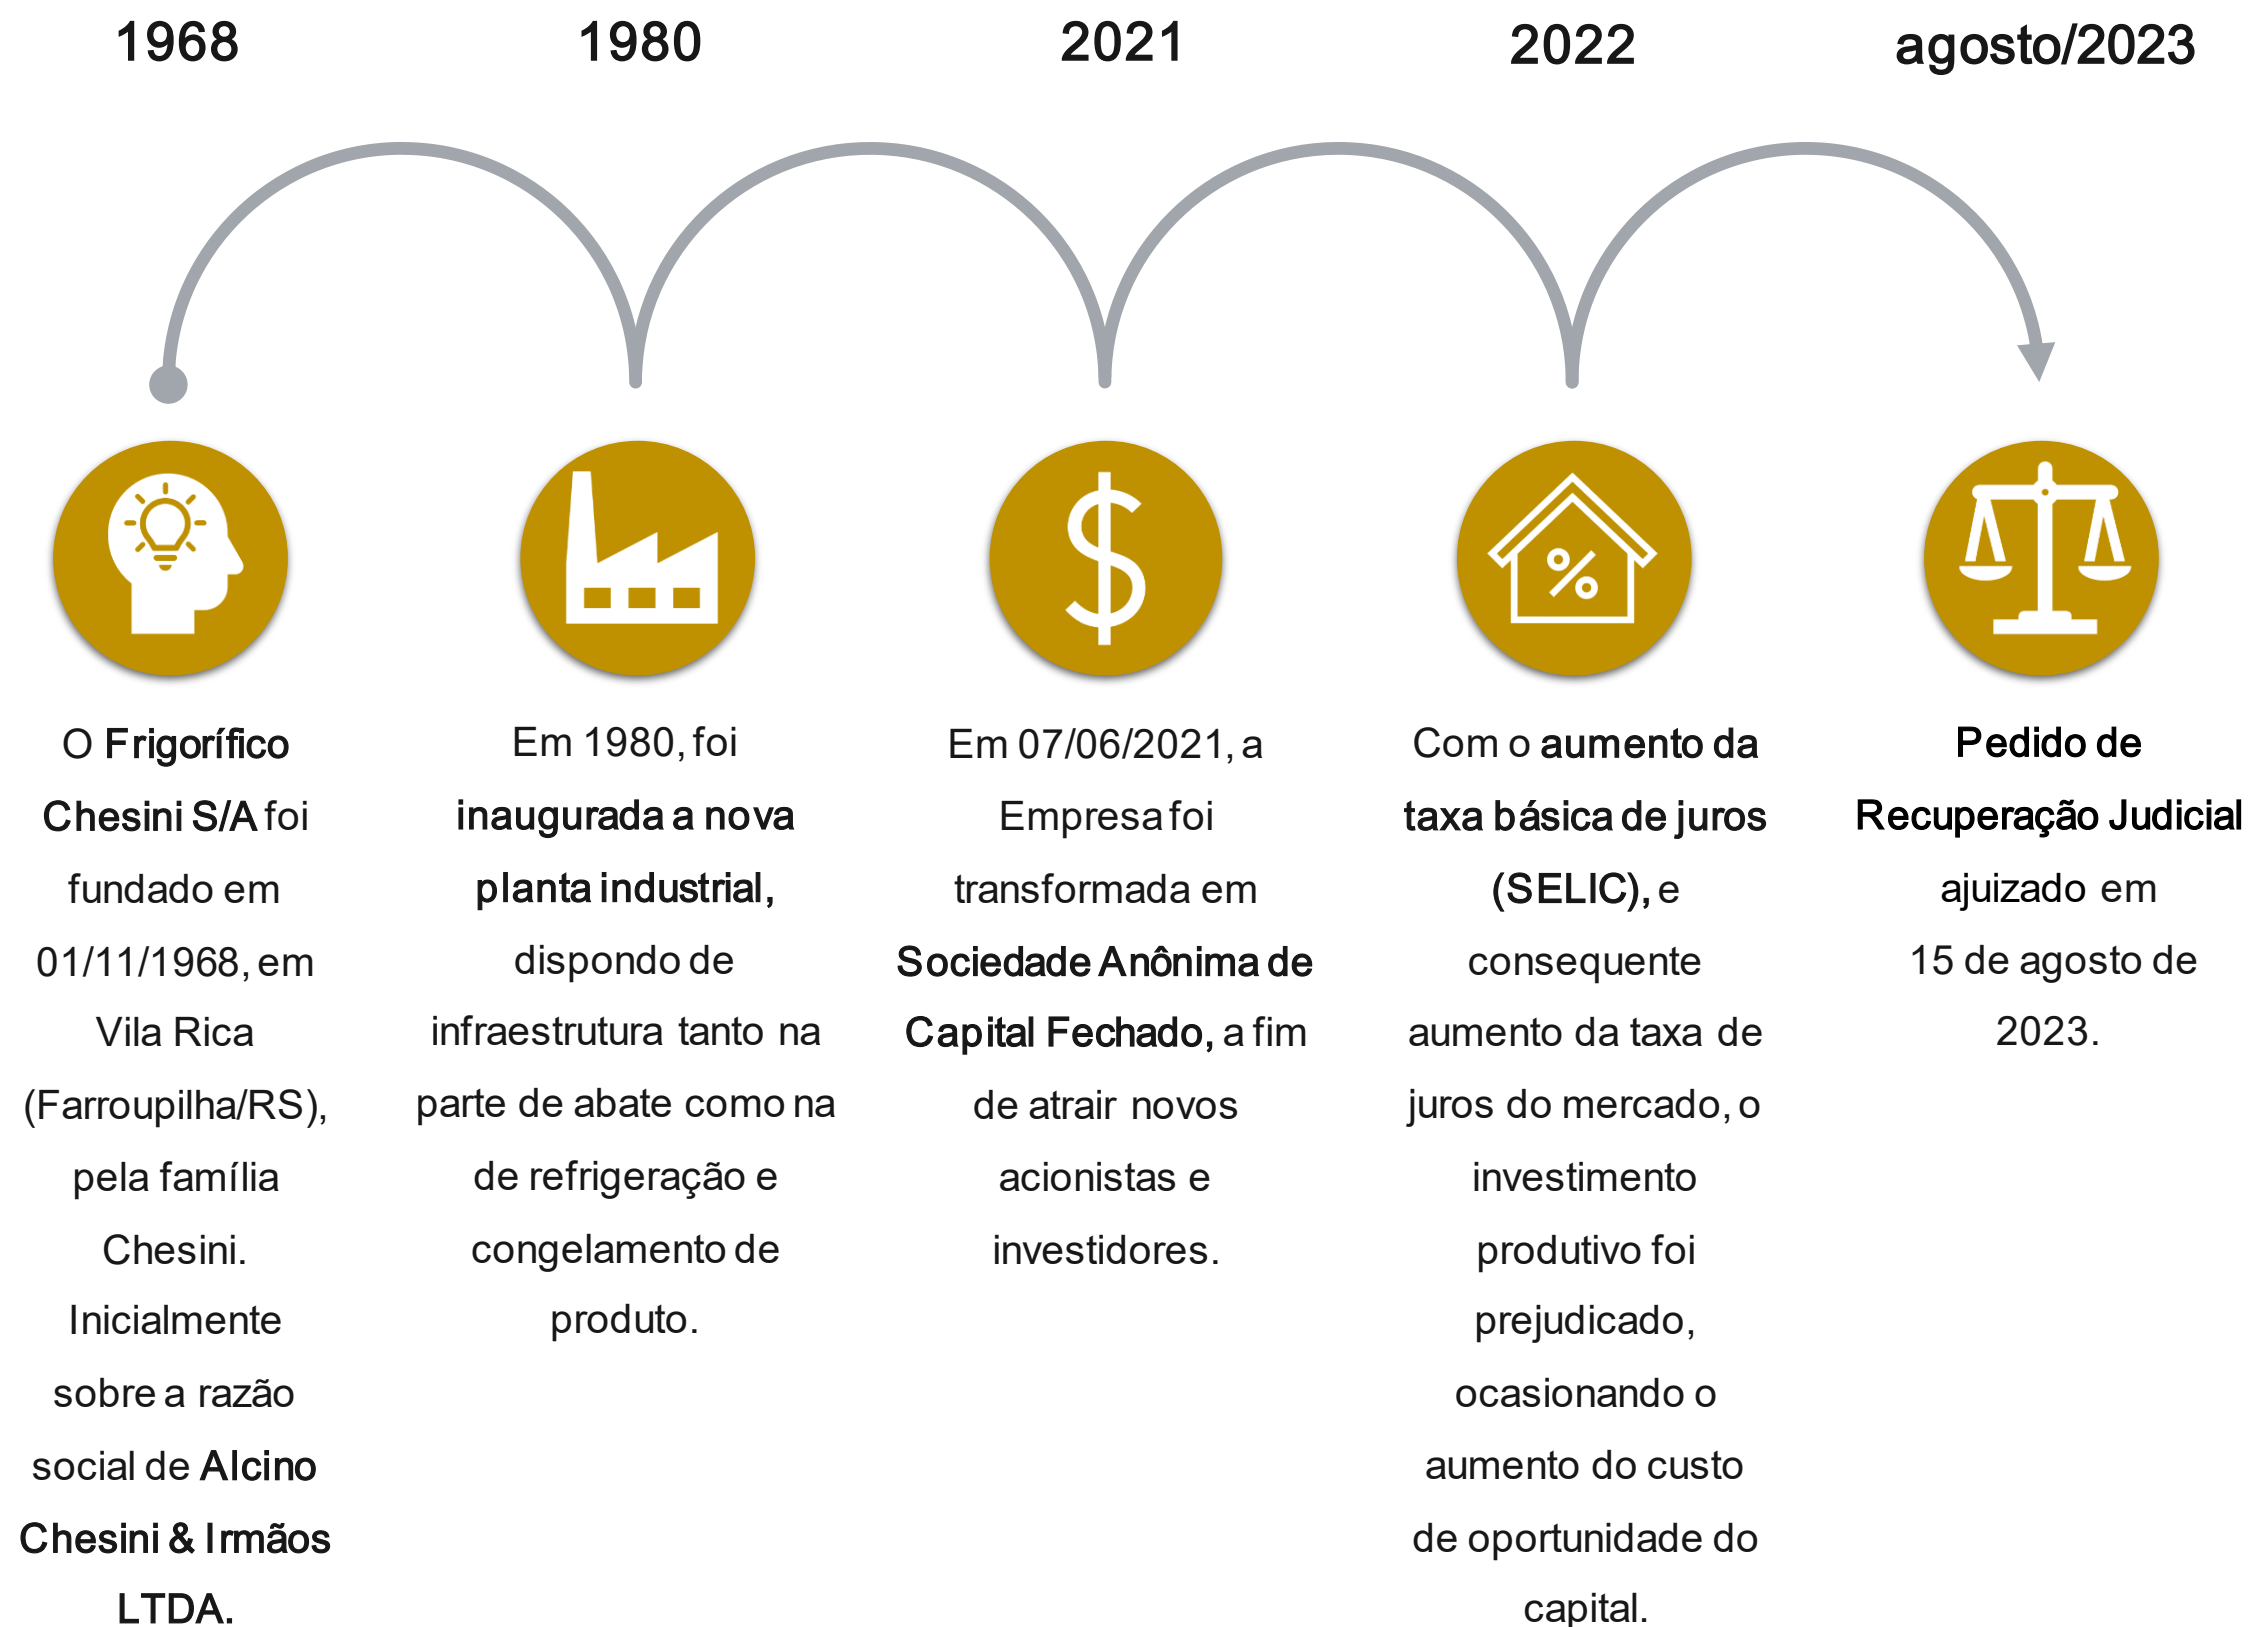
1968

O Frigorífico Chesini S/A foi fundado em 01/11/1968, em Vila Rica (Farroupilha/RS), pela família Chesini. Inicialmente sobre a razão social de Alcino Chesini & Irmãos LTDA.

1980

Em 1980, foi inaugurada a nova planta industrial, dispondo de infraestrutura tanto na parte de abate como na de refrigeração e congelamento de produto.

2021

Em 07/06/2021, a Empresa foi transformada em Sociedade Anônima de Capital Fechado, a fim de atrair novos acionistas e investidores.

2022

Com o aumento da taxa básica de juros (SELIC), e consequente aumento da taxa de juros do mercado, o investimento produtivo foi prejudicado, ocasionando o aumento do custo de oportunidade do capital.

agosto/2023

Pedido de Recuperação Judicial ajuizado em 15 de agosto de 2023.